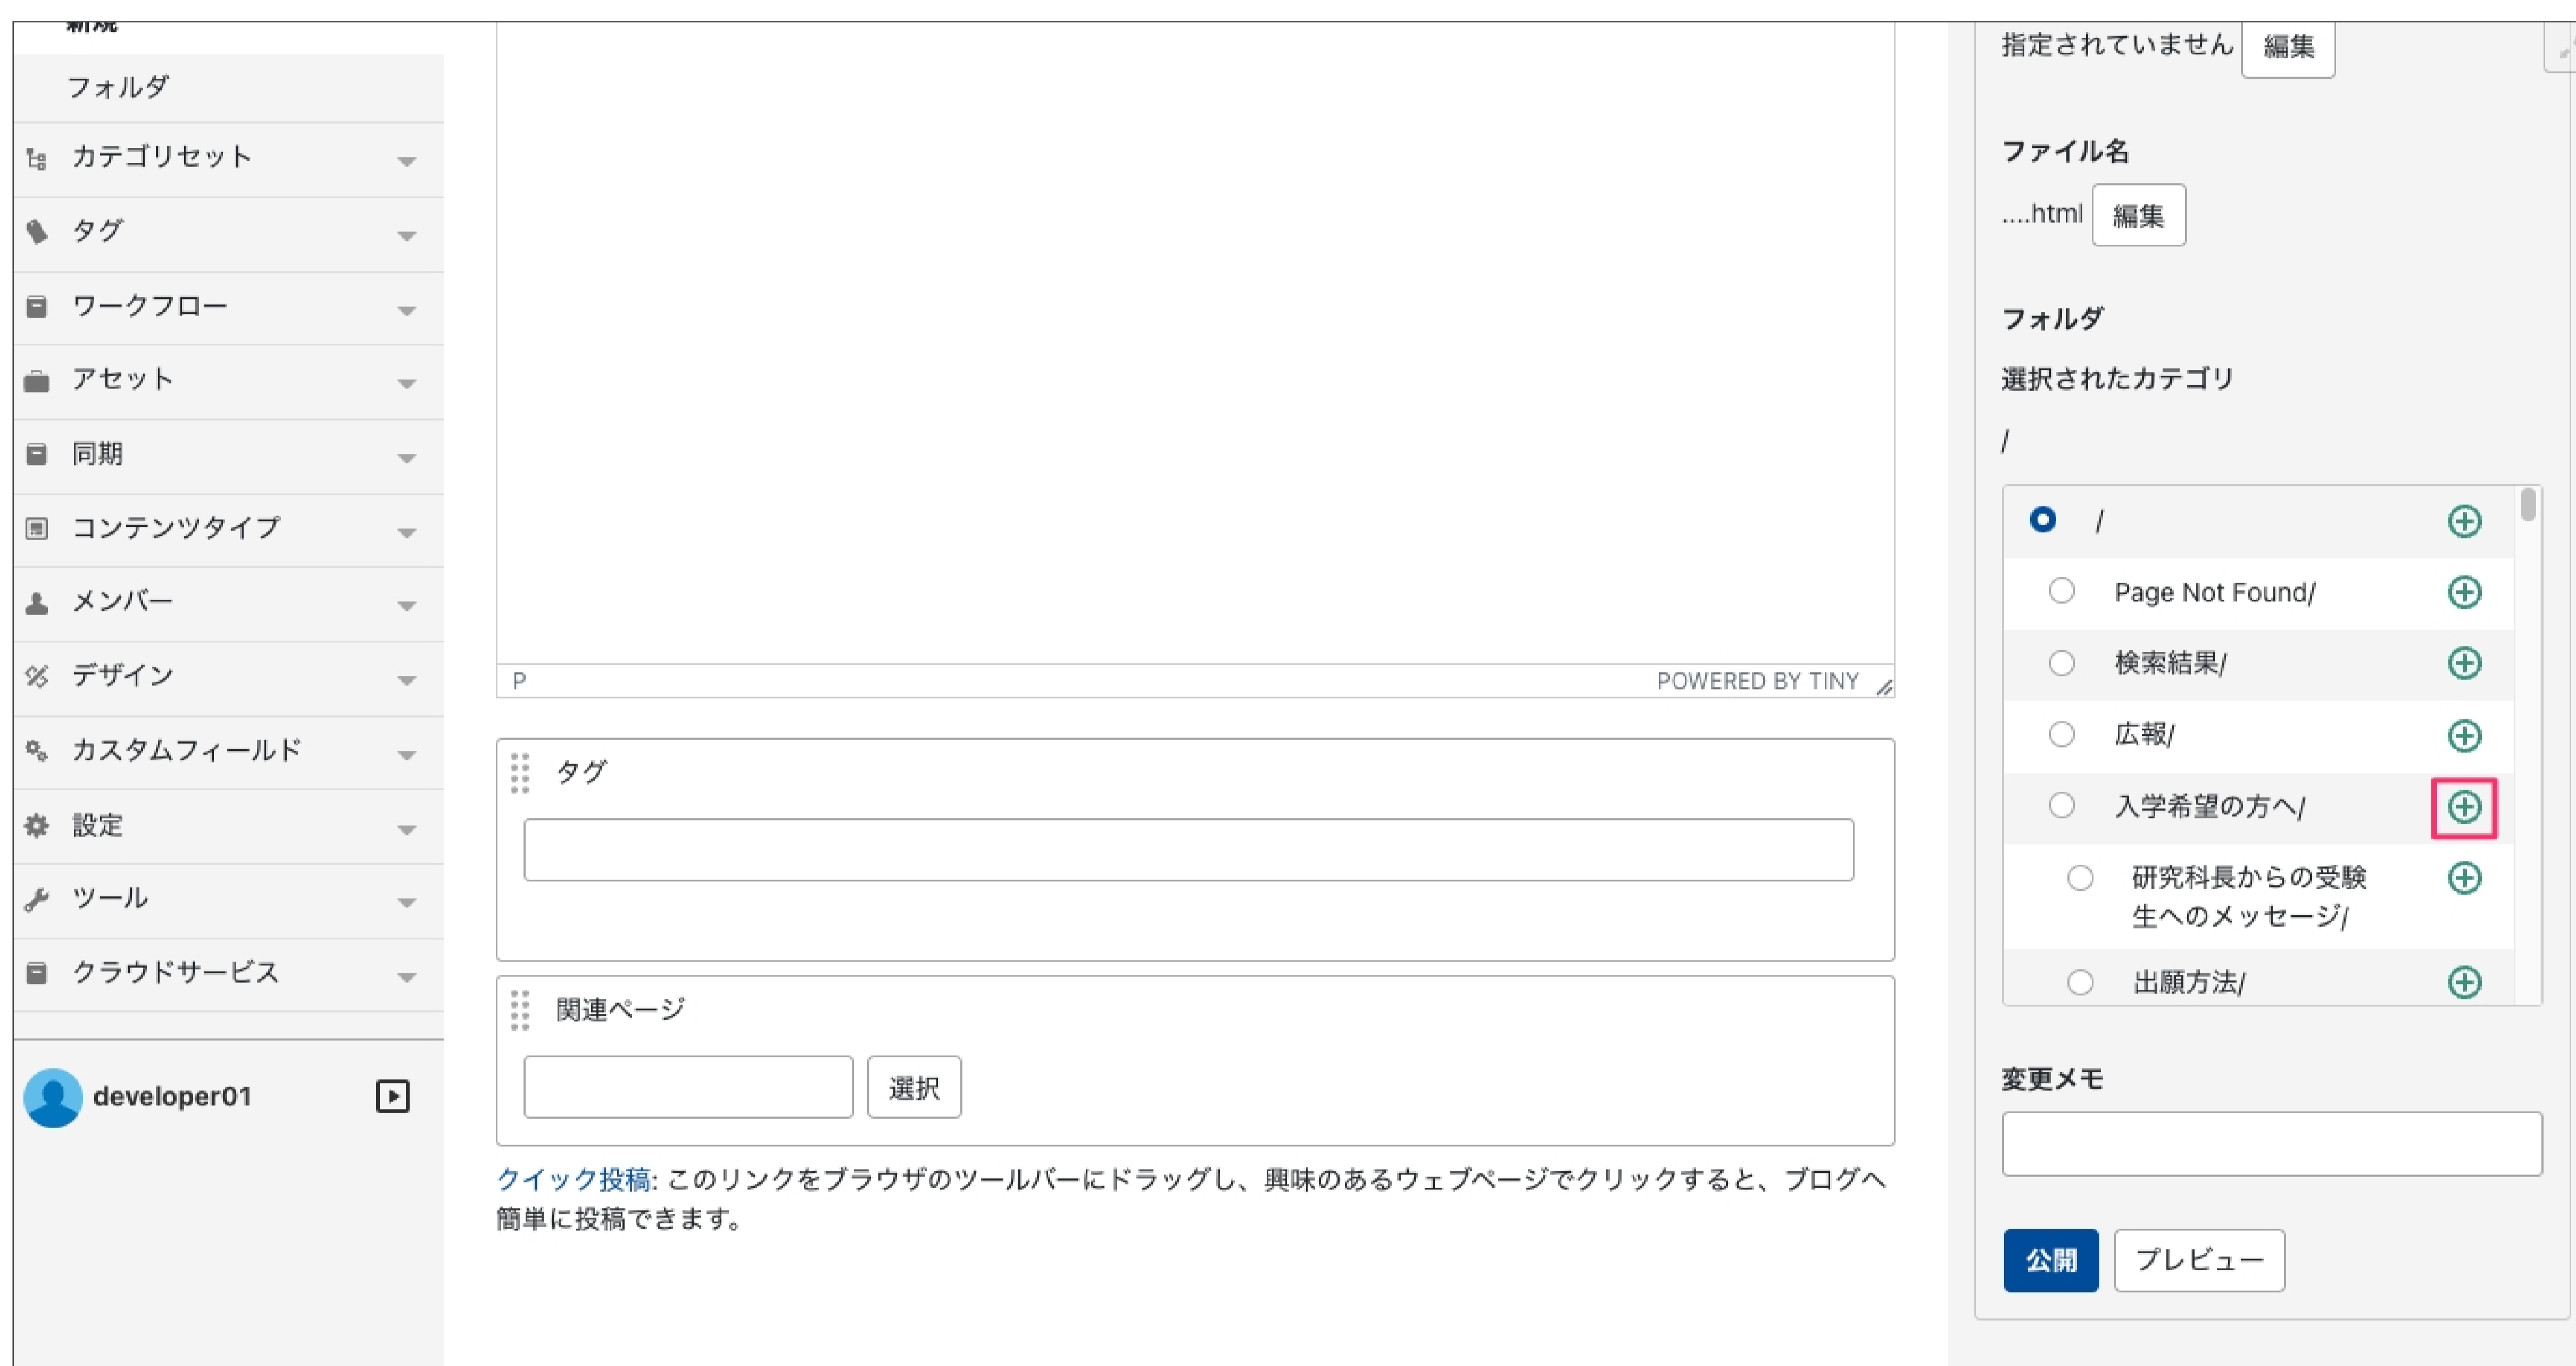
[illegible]

フォルダ

カテゴリセット

タグ

ワークフロー

アセット

同期

コンテンツタイプ

メンバー

デザイン

カスタムフィールド

設定

ツール

クラウドサービス

developer01

P

POWERED BY TINY

タグ

関連ページ

選択

クイック投稿: このリンクをブラウザのツールバーにドラッグし、興味のあるウェブページでクリックすると、ブログへ簡単に投稿できます。

指定されていません 編集

ファイル名

....html 編集

フォルダ

選択されたカテゴリ

/

/

Page Not Found/

検索結果/

広報/

入学希望の方へ/

研究科長からの受験生へのメッセージ/

出願方法/

変更メモ

公開 プレビュー